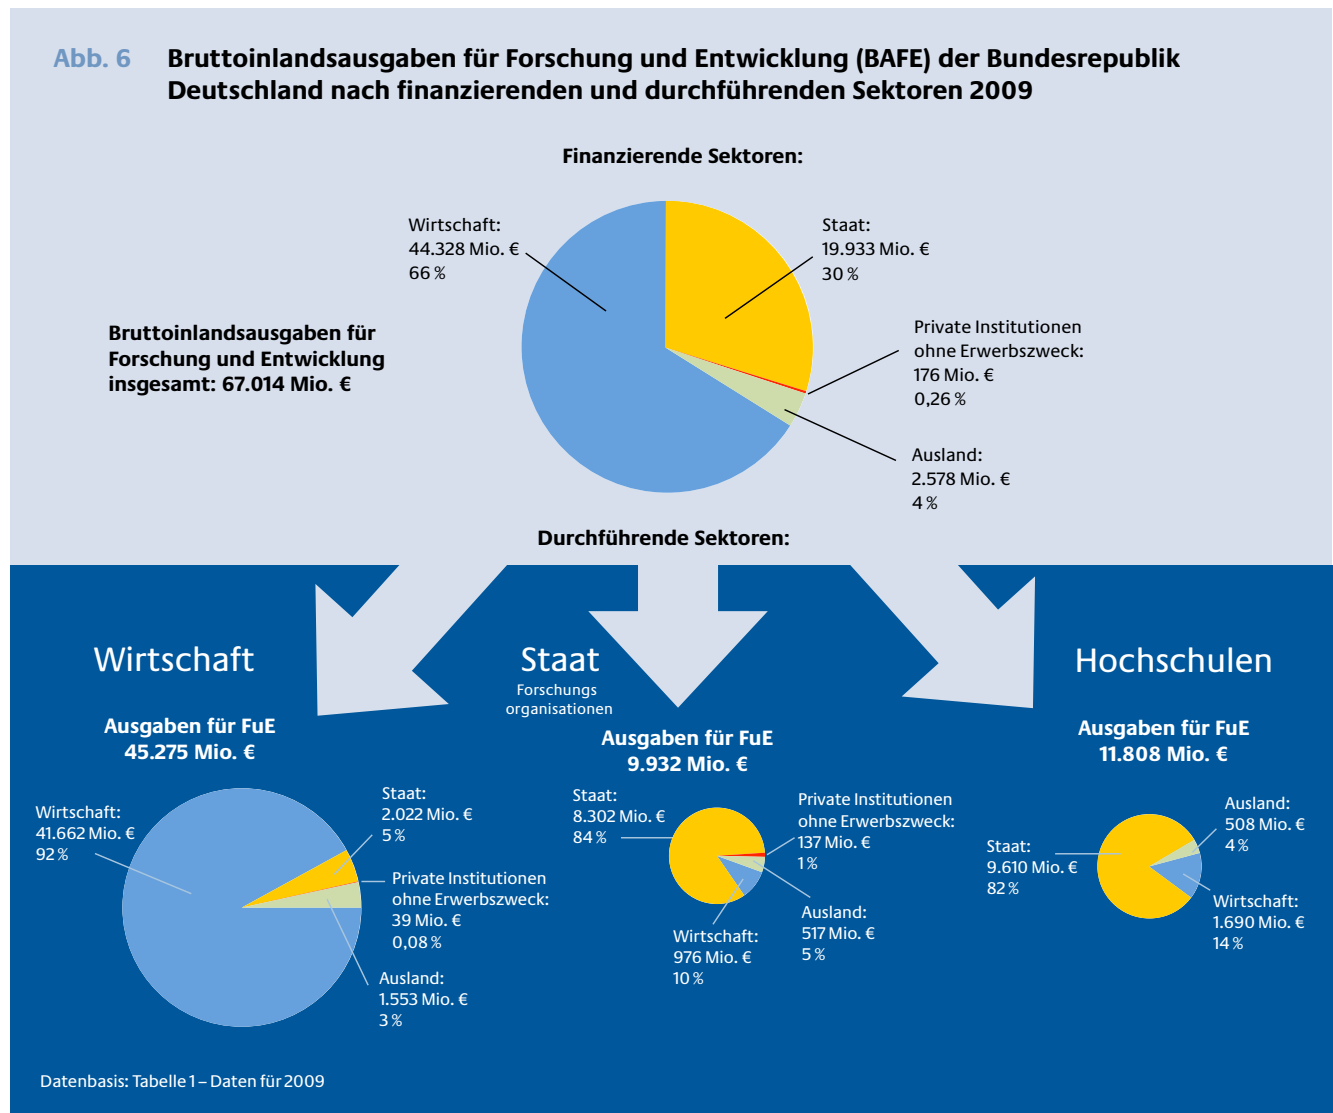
Abb. 6 Bruttoinlandsausgaben für Forschung und Entwicklung (BAFE) der Bundesrepublik Deutschland nach finanzierenden und durchführenden Sektoren 2009

Finanzierende Sektoren:

Wirtschaft:
44.328 Mio. €
66 %

Staat:
19.933 Mio. €
30 %

Bruttoinlandsausgaben für Forschung und Entwicklung insgesamt: 67.014 Mio. €

Private Institutionen ohne Erwerbszweck:
176 Mio. €
0,26 %

Ausland:
2.578 Mio. €
4 %

Durchführende Sektoren:

Wirtschaft

Ausgaben für FuE
45.275 Mio. €

Wirtschaft:
41.662 Mio. €
92 %

Staat:
2.022 Mio. €
5 %

Private Institutionen ohne Erwerbszweck:
39 Mio. €
0,08 %

Ausland:
1.553 Mio. €
3 %

Staat
Forschungs organisationen

Ausgaben für FuE
9.932 Mio. €

Staat:
8.302 Mio. €
84 %

Private Institutionen ohne Erwerbszweck:
137 Mio. €
1 %

Ausland:
517 Mio. €
5 %

Wirtschaft:
976 Mio. €
10 %

Hochschulen

Ausgaben für FuE
11.808 Mio. €

Ausland:
508 Mio. €
4 %

Staat:
9.610 Mio. €
82 %

Wirtschaft:
1.690 Mio. €
14 %

Datenbasis: Tabelle 1 – Daten für 2009